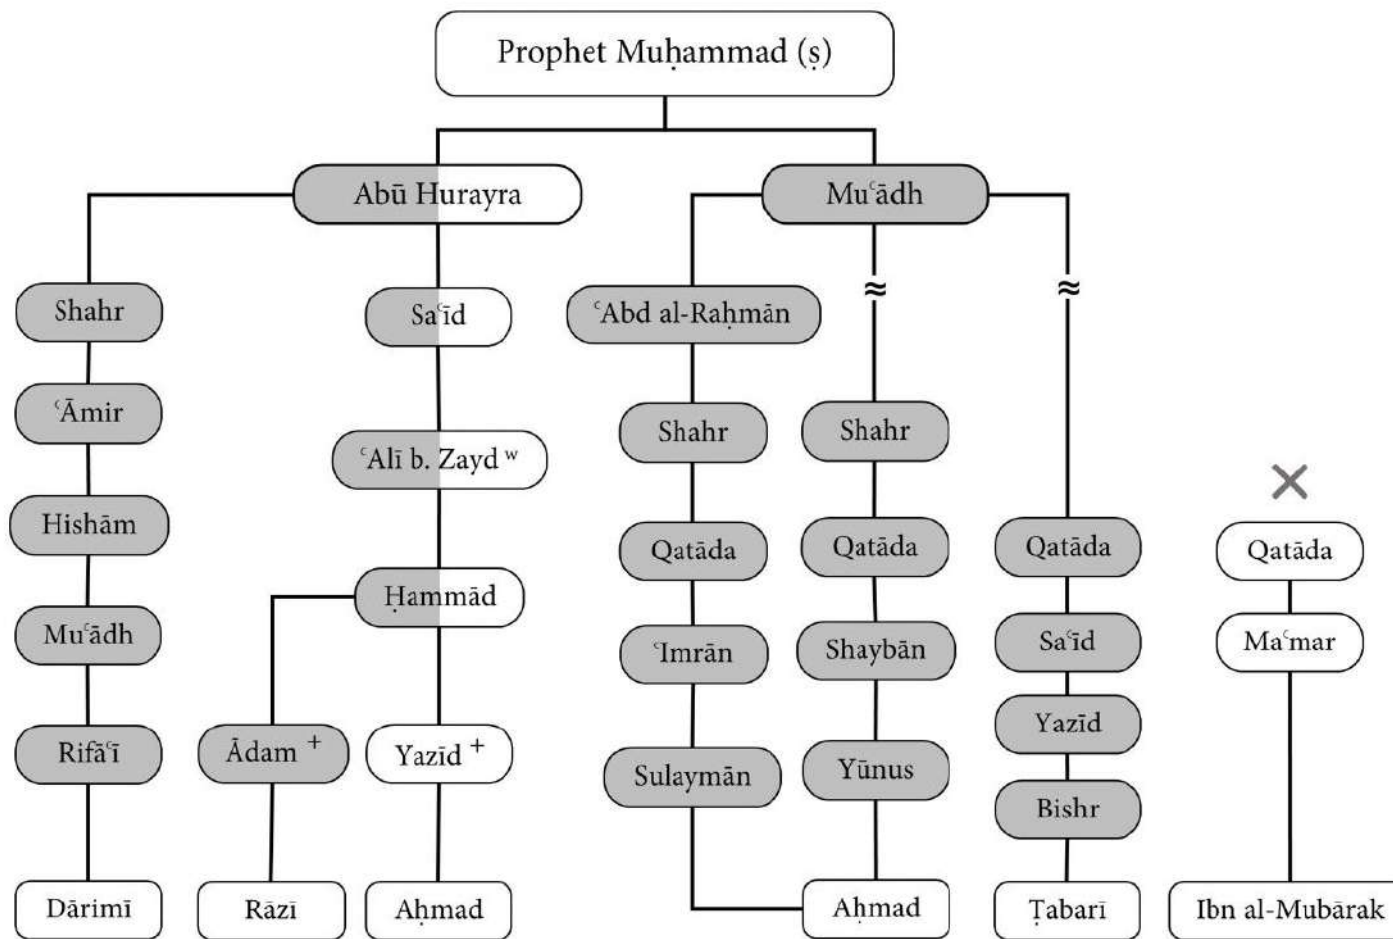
Prophet Muḥammad (ṣ)

Abū Hurayra

Muʿādh

Shahr

ʿĀmir

Hishām

Muʿādh

Rifāʿī

Dārimī

Saʿīd

ʿAlī b. Zayd $^{w}$

Ḥammād

Ādam $^{+}$

Yazīd $^{+}$

Rāzī

Aḥmad

ʿAbd al-Raḥmān

Shahr

Qatāda

ʿImrān

Sulaymān

≈

Shahr

Qatāda

Shaybān

Yūnus

Aḥmad

≈

Qatāda

Saʿīd

Yazīd

Bishr

Ṭabarī

×

Qatāda

Maʿmar

Ibn al-Mubārak